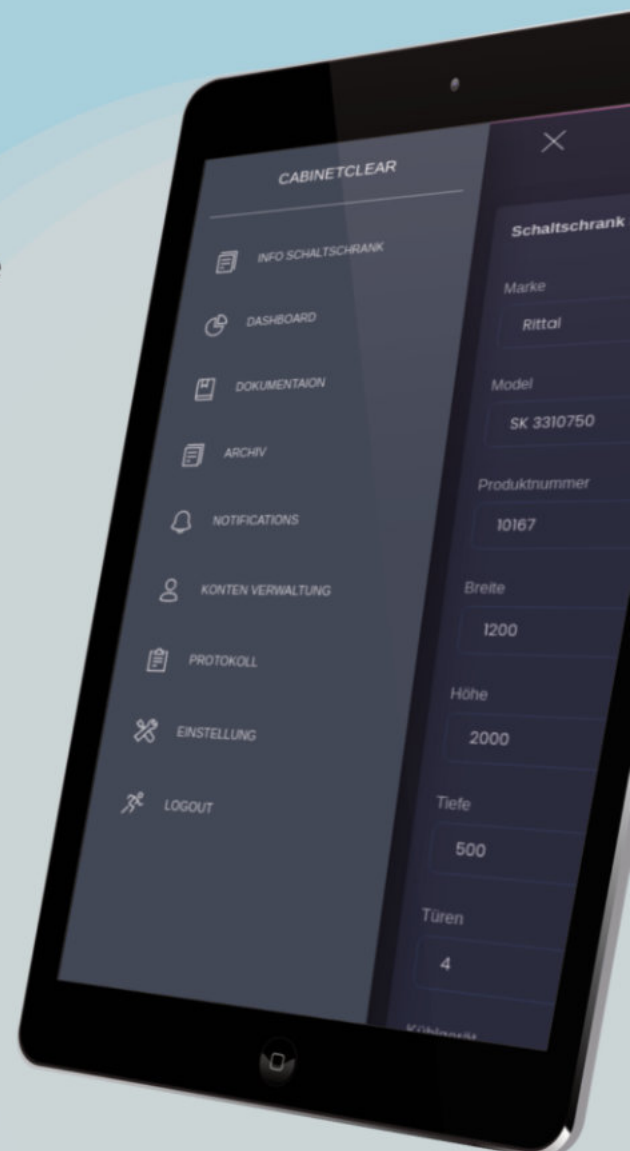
CABINETCLEAR

INFO SCHALTSCHRANK

DASHBOARD

DOKUMENTAION

ARCHIV

NOTIFICATIONS

KONTEN VERWALTUNG

PROTOKOLL

EINSTELLUNG

LOGOUT

Schaltschrank

Marke

Rittal

Model

SK 3310750

Produktnummer

10167

Breite

1200

Höhe

2000

Tiefe

500

Türen

4

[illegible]